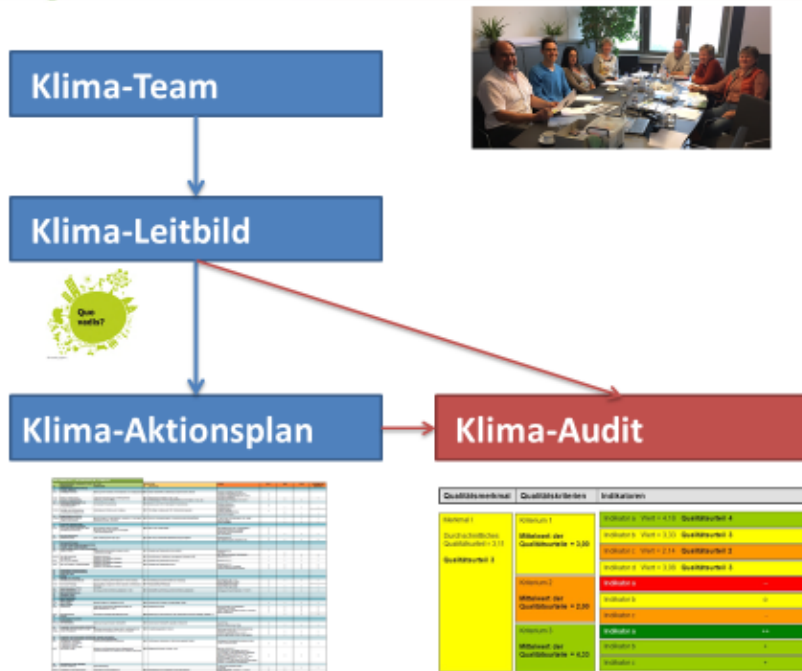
Klima-Team

Klima-Leitbild

Quo vadis?

Klima-Aktionsplan

Klima-Audit

| Qualitätsmerkmal | Qualitätskriterien | Indikatoren |
|---|---|---|
| Merkmal I<br>Durchschnittliches Qualitätsurteil = 3,11<br>Qualitätsurteil 3 | Kriterium 1<br>Mittelwert der Qualitätsurteile = 3,00 | Indikator a Wert = 4,10 Qualitätsurteil 4 |
| | | Indikator b Wert = 3,33 Qualitätsurteil 3 |
| | | Indikator c Wert = 2,14 Qualitätsurteil 2 |
| | | Indikator d Wert = 3,56 Qualitätsurteil 3 |
| | Kriterium 2<br>Mittelwert der Qualitätsurteile = 2,00 | Indikator a -- |
| | | Indikator b o |
| | | Indikator c |
| | Kriterium 3<br>Mittelwert der Qualitätsurteile = 4,33 | Indikator a ++ |
| | | Indikator b + |
| | | Indikator c + |